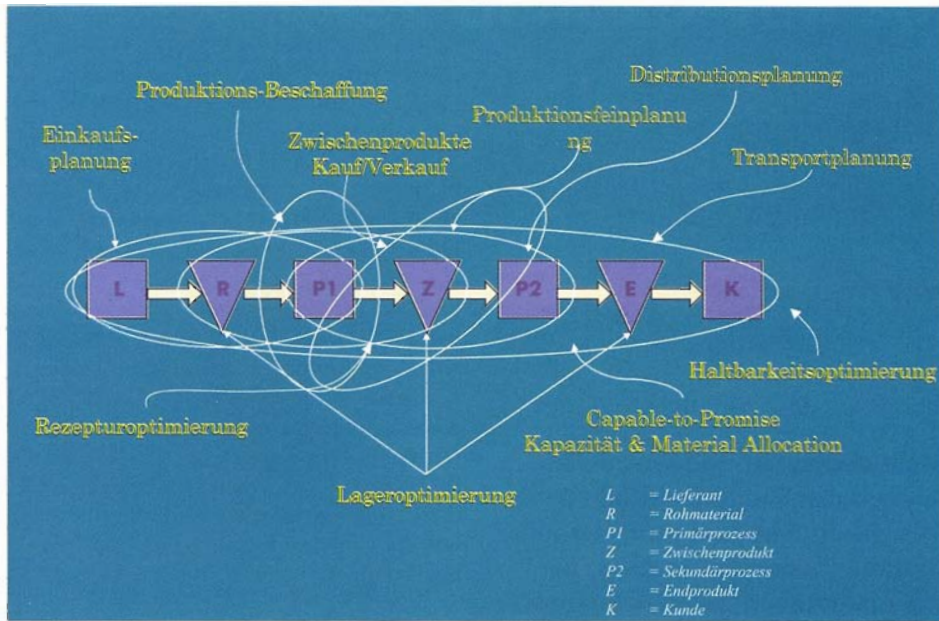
Produktions-Beschaffung

Distributionsplanung

Einkaufsplanung

Zwischenprodukte Kauf/Verkauf

Produktionsfeinplanung

Transportplanung

L

R

P1

Z

P2

E

K

Haltbarkeitsoptimierung

Rezepturoptimierung

Capable-to-Promise Kapazität & Material Allocation

Lageroptimierung

| | |
|---|---|
| L | = Lieferant |
| R | = Rohmaterial |
| P1 | = Primärprozess |
| Z | = Zwischenprodukt |
| P2 | = Sekundärprozess |
| E | = Endprodukt |
| K | = Kunde |